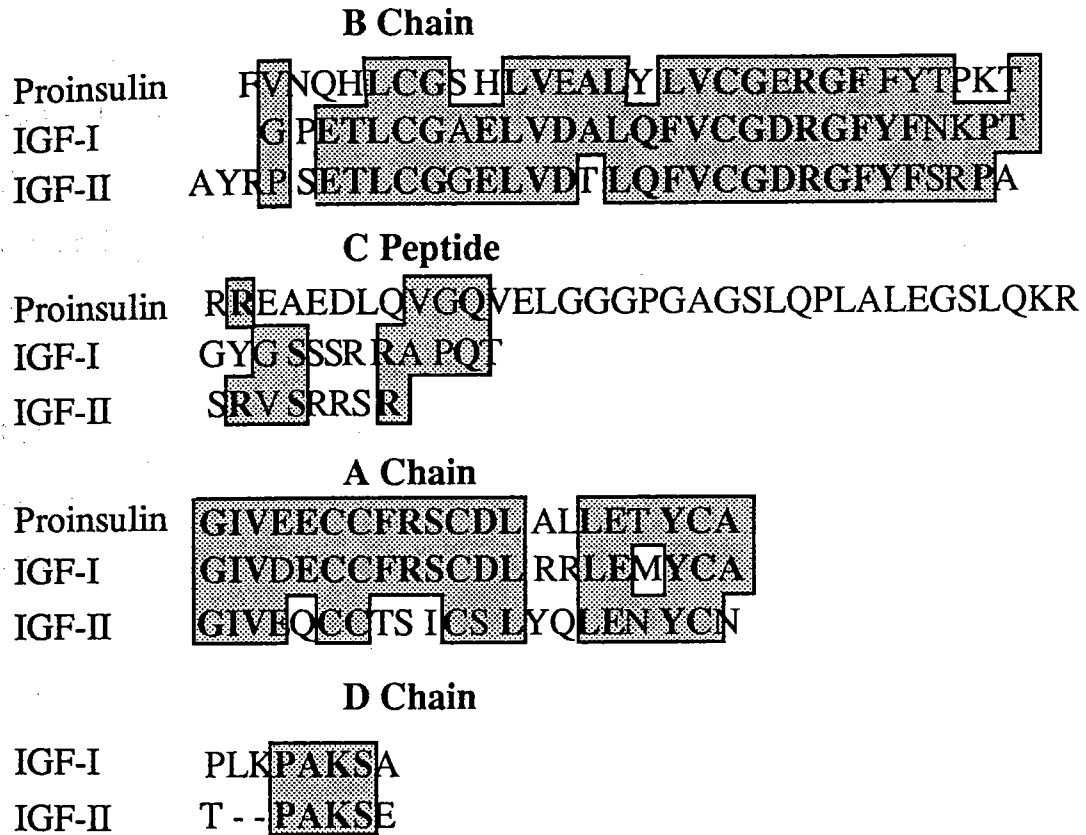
B Chain

Proinsulin FVNQHLCGSHLVEALYLVCGERGFFYTPKT
IGF-I GPETLCGAELVDALQFVCGDRGFYFNKPT
IGF-II AYRPSETLCGGELVDTLQFVCGDRGFYFSRPA

C Peptide

Proinsulin RREAEDLQVGQVELGGGPGAGSLQPLALEGSLQKR
IGF-I GYGSSSRRAPQT
IGF-II SRVSRRSR

A Chain

Proinsulin GIVEECCFRSCDLALLETYCA
IGF-I GIVDECCFRSCDLRRLEMYCA
IGF-II GIVEQCCTSICSLYQLENYCN

D Chain

IGF-I PLKPAKSA
IGF-II T--PAKSE